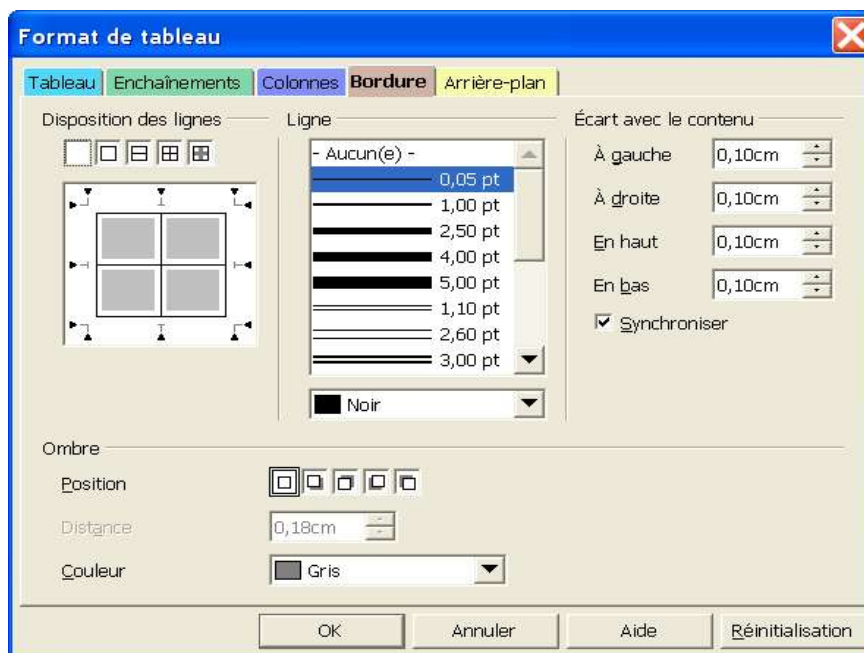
Format de tableau

Tableau | Enchaînements | Colonnes | Bordure | Arrière-plan

Disposition des lignes

Ligne

- Aucun(e) -
0,05 pt
1,00 pt
2,50 pt
4,00 pt
5,00 pt
1,10 pt
2,60 pt
3,00 pt

Noir

Écart avec le contenu

À gauche 0,10cm
À droite 0,10cm
En haut 0,10cm
En bas 0,10cm
Synchroniser

Ombre

Position

Distance 0,18cm

Couleur Gris

OK | Annuler | Aide | Réinitialisation